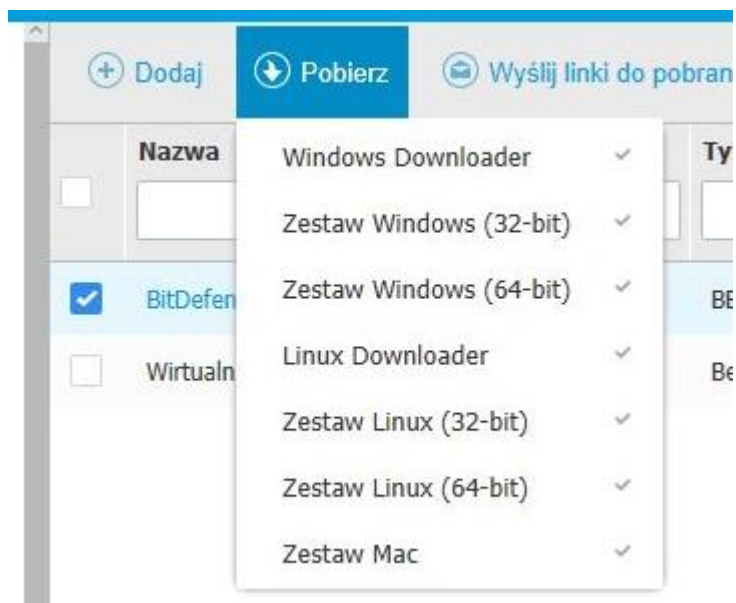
Dodaj Pobierz Wyślij linki do pobran

Nazwa

Ty

BitDefen

BE

Wirtualn

Be

Windows Downloader

Zestaw Windows (32-bit)

Zestaw Windows (64-bit)

Linux Downloader

Zestaw Linux (32-bit)

Zestaw Linux (64-bit)

Zestaw Mac